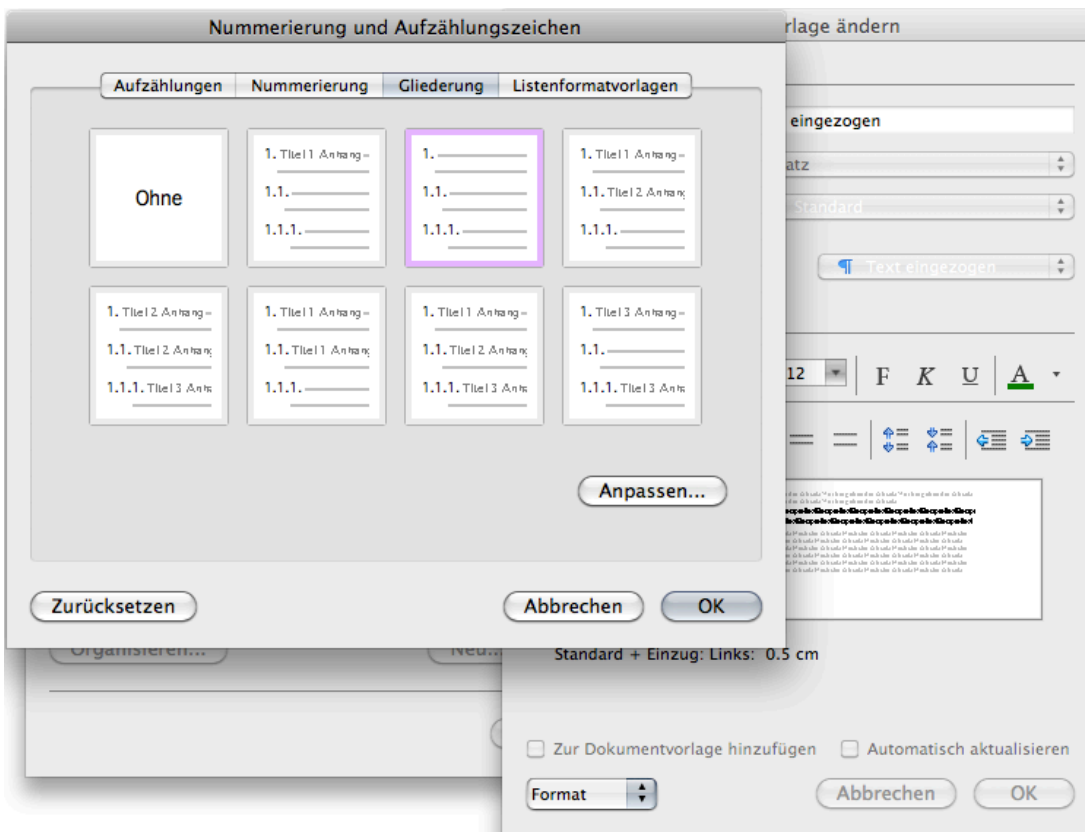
Nummerierung und Aufzählungszeichen

rlage ändern

Aufzählungen | Nummerierung | Gliederung | Listenformatvorlagen

Ohne

1. Titel 1 Anhang –
1.1.
1.1.1.

1.
1.1.
1.1.1.

1. Titel 1 Anhang –
1.1. Titel 2 Anhang
1.1.1.

1. Titel 2 Anhang –
1.1. Titel 2 Anhang
1.1.1. Titel 3 Anha

1. Titel 1 Anhang –
1.1. Titel 1 Anhang
1.1.1.

1. Titel 1 Anhang –
1.1. Titel 2 Anhang
1.1.1. Titel 3 Anha

1. Titel 3 Anhang –
1.1.
1.1.1. Titel 3 Anha

eingezogen

atz

Standard

Text eingezogen

12

F K U A

Anpassen...

Zurücksetzen

Abbrechen

OK

Organisieren...

Neu...

Standard + Einzug: Links: 0.5 cm

Zur Dokumentvorlage hinzufügen

Automatisch aktualisieren

Format

Abbrechen

OK